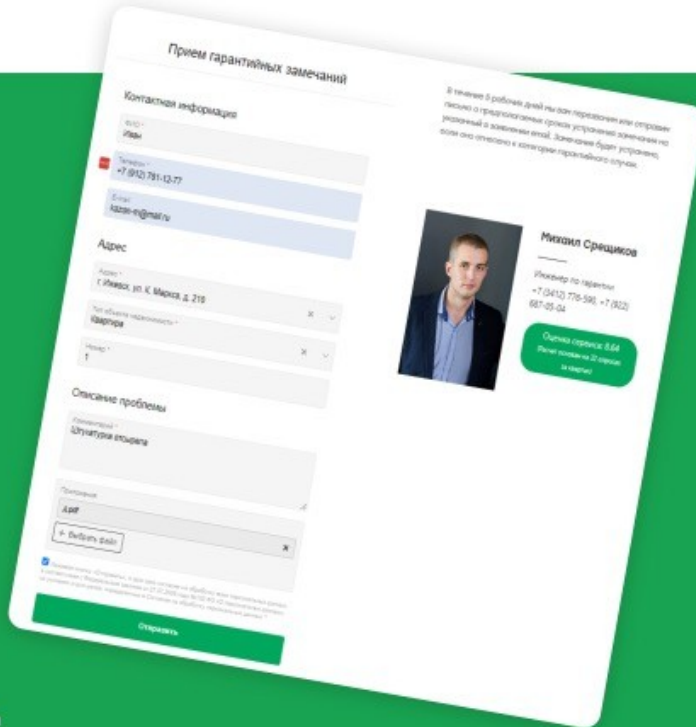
Прием гарантийных замечаний

Контактная информация

ФИО *
Иван

Телефон *
+7 (912) 781-12-77

E-mail
kazan-n@mail.ru

Адрес

Адрес *
г. Ижевск, ул. К. Маркса, д. 219

Тип объекта недвижимости *
Квартира

Номер *
1

Описание проблемы

Комментарий *
Штукатурка отошла

Приложения
.jpg

+ Выбрать файл

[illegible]

Отправить

В течение 5 рабочих дней мы вам перезвоним или отправим письмо о предполагаемых сроках устранения замечания по указанный в заявлении email. Замечание будет устранено, если оно отнесено к категории гарантийного случая.

Михаил Срещиков

Инженер по гарантии
+7 (3412) 776-590, +7 (922) 687-05-04

Оценка сервиса: 8.64
(Расчет основан на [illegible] отзывах за квартал)